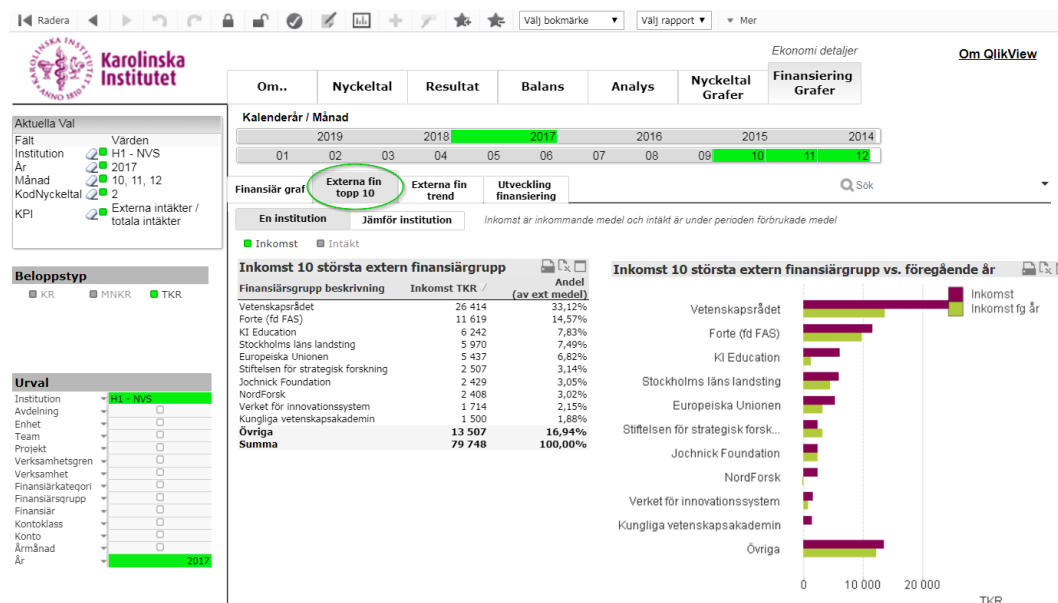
Radera | Välj bokmärke | Välj rapport | Mer

Karolinska Institutet

Ekonomi detaljer

Om QlikView

Om.. | Nyckeltal | Resultat | Balans | Analys | Nyckeltal Grafer | Finansiering Grafer

Kalenderår / Månad

2019 | 2018 | 2017 | 2016 | 2015 | 2014

01 | 02 | 03 | 04 | 05 | 06 | 07 | 08 | 09 | 10 | 11 | 12

Aktuella Val

| Fält | Värden |
|---|---|
| Institution | H1 - NVS |
| År | 2017 |
| Månad | 10, 11, 12 |
| KodNyckeltal | 2 |
| KPI | Externa intäkter / totala intäkter |

Finansiär graf | Externa fin topp 10 | Externa fin trend | Utveckling finansiering

Sök

En institution | Jämför institution

Inkomst är inkommande medel och intäkt är under perioden förbrukade medel

Inkomst | Intäkt

Beloppstyp

KR | MNKR | TKR

Inkomst 10 största extern finansiärgrupp

| Finansiärgrupp beskrivning | Inkomst TKR | Andel (av ext medel) |
|---|---|---|
| Vetenskapsrådet | 26 414 | 33,12% |
| Forte (fd FAS) | 11 619 | 14,57% |
| KI Education | 6 242 | 7,83% |
| Stockholms läns landsting | 5 970 | 7,49% |
| Europeiska Unionen | 5 437 | 6,82% |
| Stiftelsen för strategisk forskning | 2 507 | 3,14% |
| Jochnick Foundation | 2 429 | 3,05% |
| NordForsk | 2 408 | 3,02% |
| Verket för innovationssystem | 1 714 | 2,15% |
| Kungliga vetenskapsakademin | 1 500 | 1,88% |
| Övriga | 13 507 | 16,94% |
| Summa | 79 748 | 100,00% |

Inkomst 10 största extern finansiärgrupp vs. föregående år

Vetenskapsrådet
Forte (fd FAS)
KI Education
Stockholms läns landsting
Europeiska Unionen
Stiftelsen för strategisk forsk...
Jochnick Foundation
NordForsk
Verket för innovationssystem
Kungliga vetenskapsakademin
Övriga

Inkomst
Inkomst fg år

0 | 10 000 | 20 000
TKR

Urval

| | |
|---|---|
| Institution | H1 - NVS |
| Avdelning | |
| Enhet | |
| Team | |
| Projekt | |
| Verksamhetsgren | |
| Verksamhet | |
| Finansiärkategori | |
| Finansiärsgrupp | |
| Finansiär | |
| Kontoklass | |
| Konto | |
| Årmånad | |
| År | 2017 |